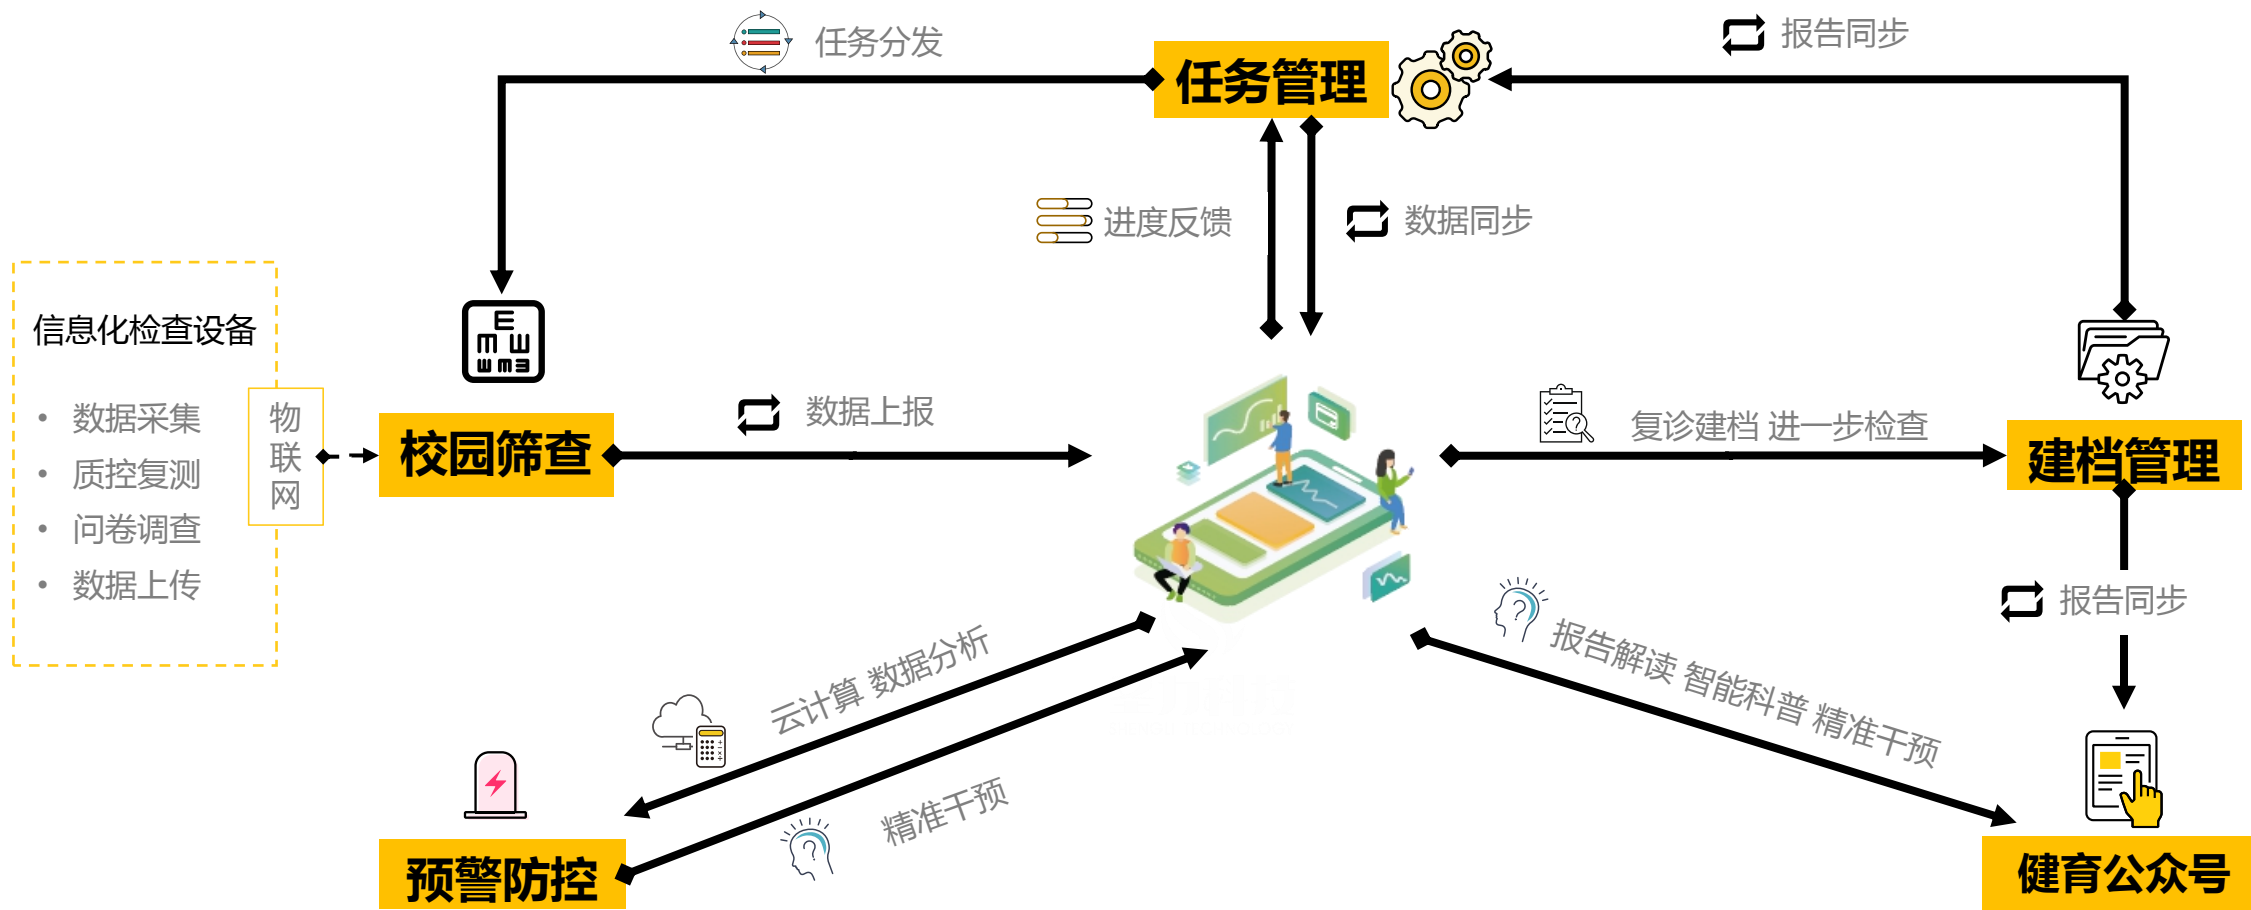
任务分发

任务管理

报告同步

进度反馈

数据同步

信息化检查设备

• 数据采集
• 质控复测
• 问卷调查
• 数据上传

物联网

E
m ш
ш m ∃

校园筛查

数据上报

复诊建档 进一步检查

建档管理

报告同步

云计算 数据分析

报告解读 智能科普 精准干预

精准干预

预警防控

健育公众号